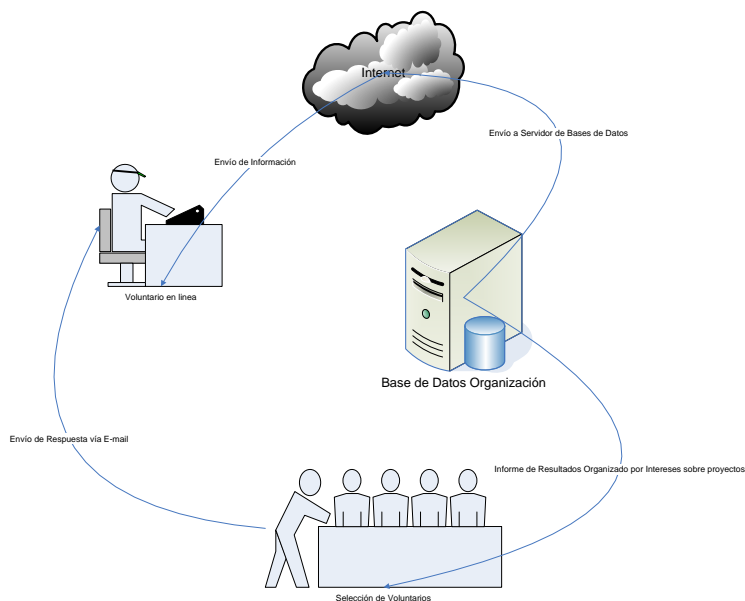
Internet

Envío a Servidor de Bases de Datos

Envío de Información

Voluntario en línea

Base de Datos Organización

Envío de Respuesta vía E-mail

Informe de Resultados Organizado por Intereses sobre proyectos

Selección de Voluntarios